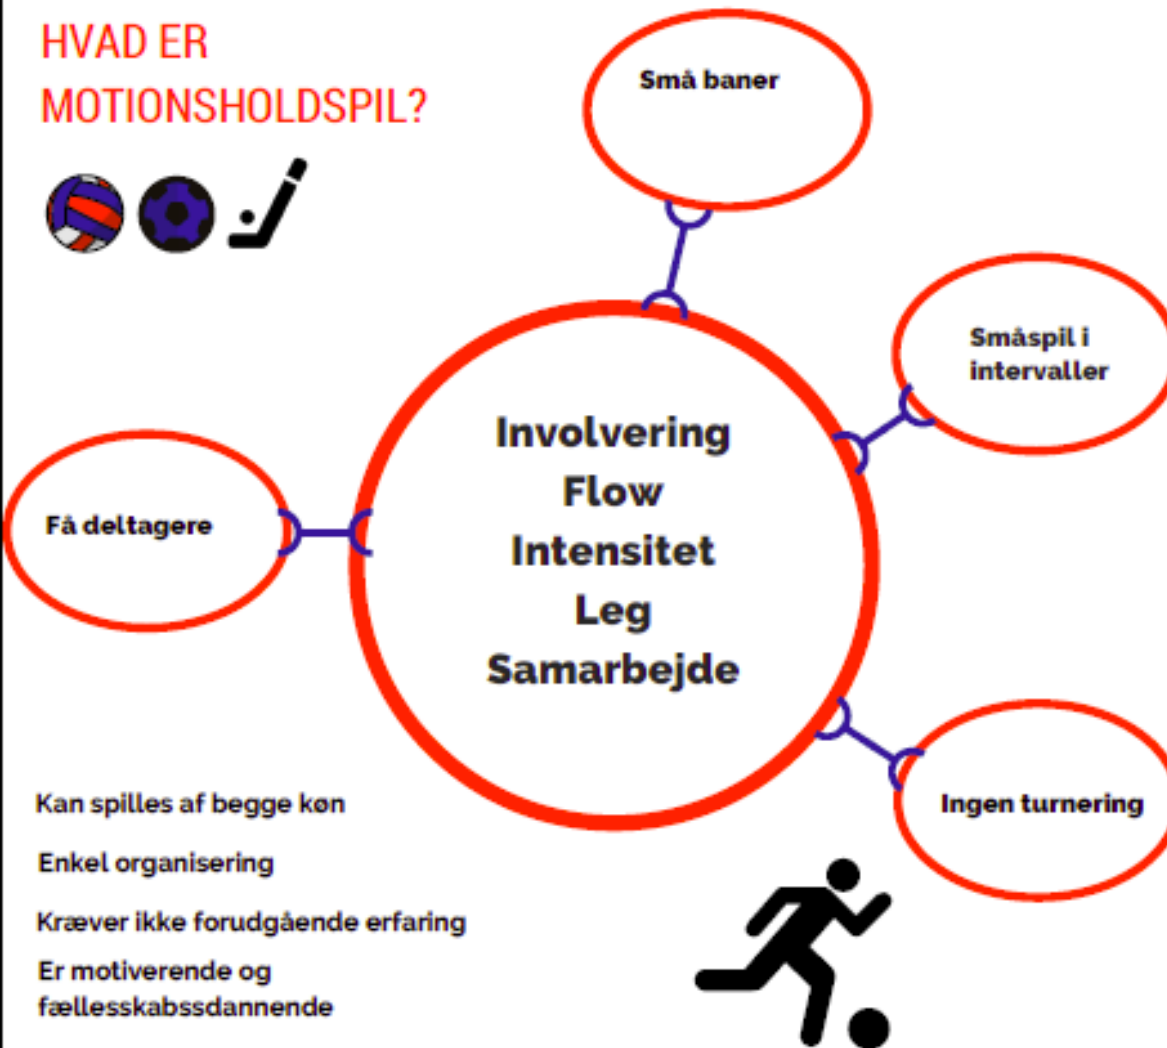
HVAD ER MOTIONSHOLDSPIL?

Små baner

Småspil i intervaller

Få deltagere

Involvering
Flow
Intensitet
Leg
Samarbejde

Ingen turnering

Kan spilles af begge køn

Enkel organisering

Kræver ikke forudgående erfaring

Er motiverende og fællesskabssdannende